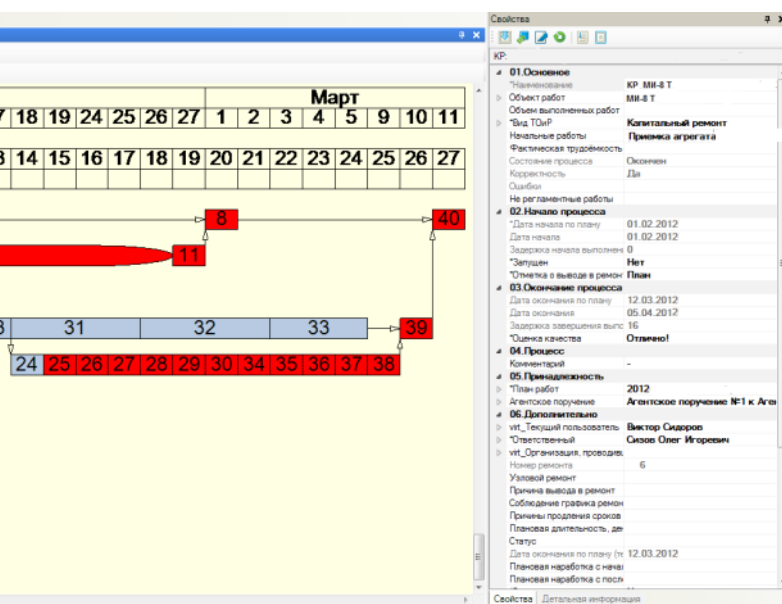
Март

7 18 19 24 25 26 27 1 2 3 4 5 9 10 11

3 14 15 16 17 18 19 20 21 22 23 24 25 26 27

8 40

11

3 31 32 33 39

24 25 26 27 28 29 30 34 35 36 37 38

Свойства

КР

01.Основное
*Наименование КР МИ-8 Т
Объект работ МИ-8 Т
Объем выполненных работ
*Вид ТОиР Капитальный ремонт
Начальные работы Приемка агрегата
Фактическая трудоёмкость
Состояние процесса Окончен
Корректность Да
Ошибки
Не регламентные работы
02.Начало процесса
*Дата начала по плану 01.02.2012
Дата начала 01.02.2012
Задержка начала выполнен 0
*Запущен Нет
*Отметка о выводе в ремонт План
03.Окончание процесса
Дата окончания по плану 12.03.2012
Дата окончания 05.04.2012
Задержка завершения вып 16
*Оценка качества Отлично!
04.Процесс
Комментарий -
05.Принадлежность
*План работ 2012
Агентское поручение Агентское поручение №1 к Аге
06.Дополнительно
vit_Текущий пользователь Виктор Сидоров
*Ответственный Сизов Олег Игоревич
vit_Организация, проводив
Номер ремонта 6
Узловой ремонт
Причина вывода в ремонт
Соблюдение графика ремон
Причины продления сроков
Плановая длительность, дн
Статус
Дата окончания по плану (т 12.03.2012
Плановая наработка с начал
Плановая наработка с посл

Свойства Детальная информация